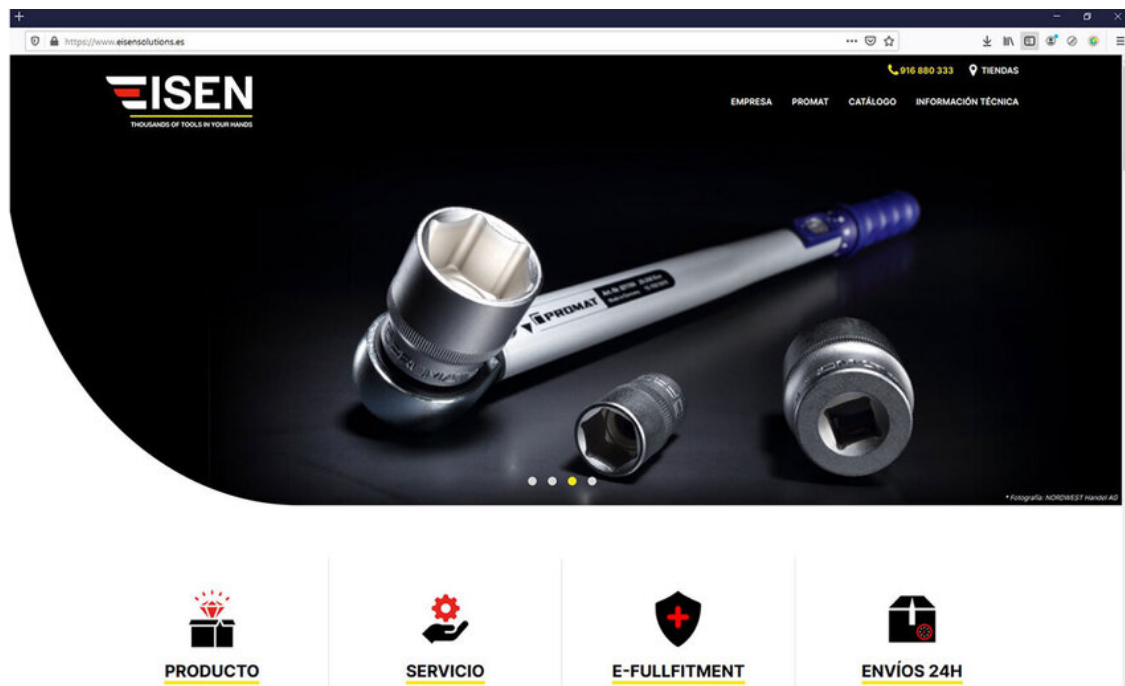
https://www.eisensolutions.es

EISEN
THOUSANDS OF TOOLS IN YOUR HANDS

916 880 333 TIENDAS

EMPRESA PROMAT CATÁLOGO INFORMACIÓN TÉCNICA

PROMAT

* Fotografía: NORDWEST Handel AG

PRODUCTO

SERVICIO

E-FULLFITMENT

ENVÍOS 24H